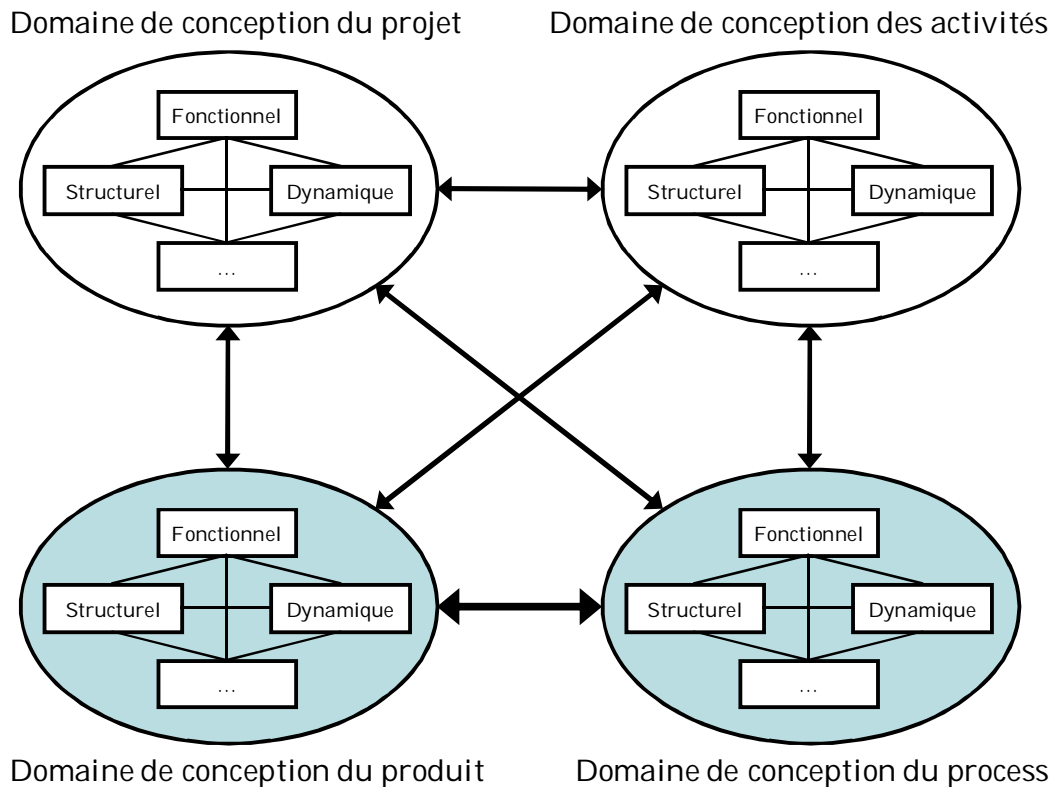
Domaine de conception du projet

Fonctionnel
Structurel
Dynamique
…

Domaine de conception des activités

Fonctionnel
Structurel
Dynamique
…

Fonctionnel
Structurel
Dynamique
…

Domaine de conception du produit

Fonctionnel
Structurel
Dynamique
…

Domaine de conception du process